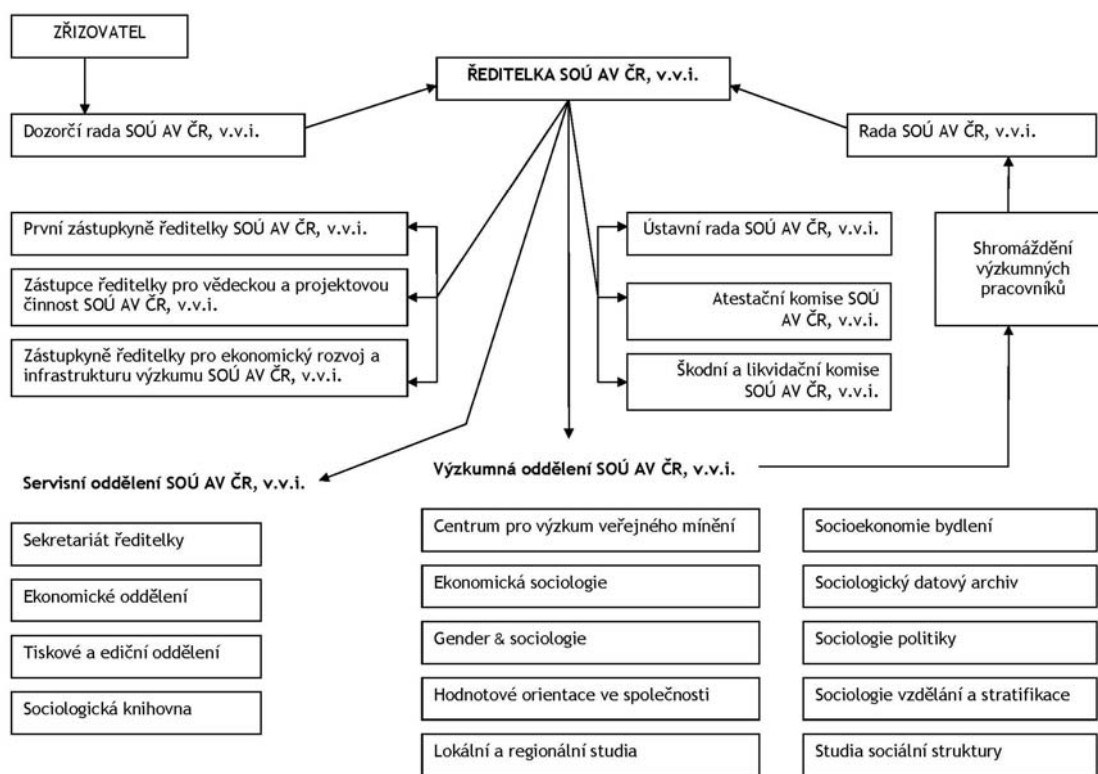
ZŘIZOVATEL

ŘEDITELKA SOÚ AV ČR, v.v.i.

Dozorčí rada SOÚ AV ČR, v.v.i.

Rada SOÚ AV ČR, v.v.i.

První zástupkyně ředitelky SOÚ AV ČR, v.v.i.

Zástupce ředitelky pro vědeckou a projektovou činnost SOÚ AV ČR, v.v.i.

Zástupkyně ředitelky pro ekonomický rozvoj a infrastrukturu výzkumu SOÚ AV ČR, v.v.i.

Ústavní rada SOÚ AV ČR, v.v.i.

Atestační komise SOÚ AV ČR, v.v.i.

Škodní a likvidační komise SOÚ AV ČR, v.v.i.

Shromáždění výzkumných pracovníků

Servisní oddělení SOÚ AV ČR, v.v.i.

Sekretariát ředitelky

Ekonomické oddělení

Tiskové a ediční oddělení

Sociologická knihovna

Výzkumná oddělení SOÚ AV ČR, v.v.i.

Centrum pro výzkum veřejného mínění

Ekonomická sociologie

Gender & sociologie

Hodnotové orientace ve společnosti

Lokální a regionální studia

Socioekonomie bydlení

Sociologický datový archiv

Sociologie politiky

Sociologie vzdělání a stratifikace

Studia sociální struktury